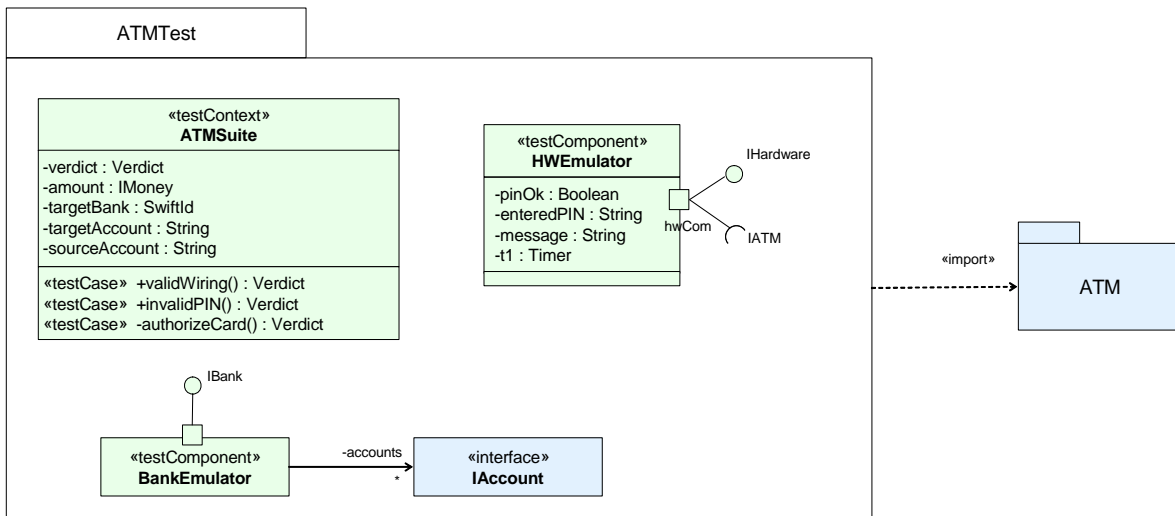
ATMTest

«testContext»
**ATMSuite**

-verdict : Verdict
-amount : IMoney
-targetBank : SwiftId
-targetAccount : String
-sourceAccount : String

«testCase» +validWiring() : Verdict
«testCase» +invalidPIN() : Verdict
«testCase» -authorizeCard() : Verdict

«testComponent»
**HWEmulator**

-pinOk : Boolean
-enteredPIN : String
-message : String
-t1 : Timer

IHardware

hwCom

IATM

«import»

ATM

IBank

«testComponent»
**BankEmulator**

-accounts

*

«interface»
**IAccount**